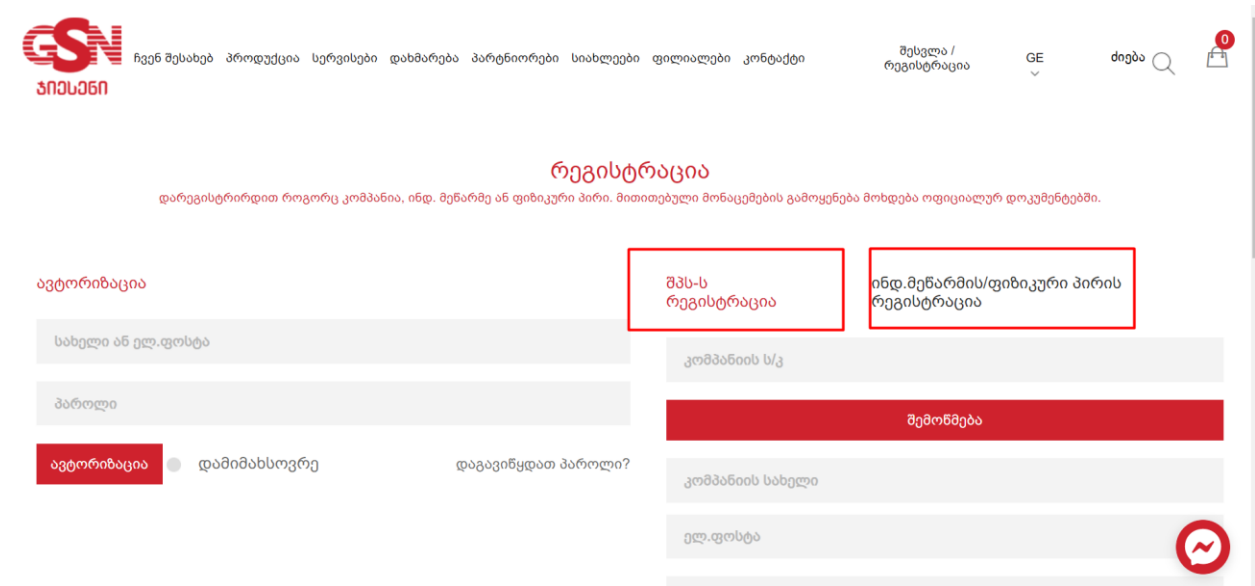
GSN
ჯიესენი

ჩვენ შესახებ პროდუქცია სერვისები დახმარება პარტნიორები სიახლეები ფილიალები კონტაქტი

შესვლა / რეგისტრაცია

GE

ძიება

0

რეგისტრაცია

დარეგისტრირდით როგორც კომპანია, ინდ. მეწარმე ან ფიზიკური პირი. მითითებული მონაცემების გამოყენება მოხდება ოფიციალურ დოკუმენტებში.

ავტორიზაცია

სახელი ან ელ.ფოსტა

პაროლი

ავტორიზაცია

დამიმახსოვრე

დაგავიწყდათ პაროლი?

შპს-ს რეგისტრაცია

ინდ.მეწარმის/ფიზიკური პირის რეგისტრაცია

კომპანიის ს/კ

შემოწმება

კომპანიის სახელი

ელ.ფოსტა